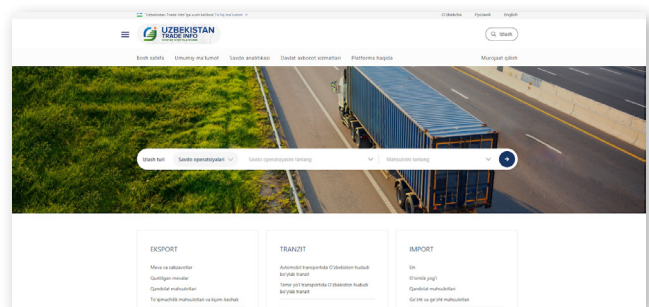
"Uzbekistan Trade Info"ga xush kelibsiz To'liq ma'lumot

O'zbekcha Русский English

UZBEKISTAN TRADE INFO

Izlash

Bosh sahifa Umumiy ma'lumot Savdo analitikasi Davlat axborot xizmatlari Platforma haqida Murojaat qilish

Izlash turi Savdo operatsiyalari Savdo operatsiyasini tanlang Mahsulotni tanlang

EKSPORT

Meva va sabzavotlar

Qurilish mavlari

Qandolat mahsulotlari

To'qimachilik mahsulotlari va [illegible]

TRANZIT

Avtomobil transportida O'zbekiston hududi bo'ylab tranzit

Temir yo'l transportida O'zbekiston hududi bo'ylab tranzit

IMPORT

Sut

O'simlik yog'i

Qandolat mahsulotlari

Go'sht va go'sht mahsulotlari